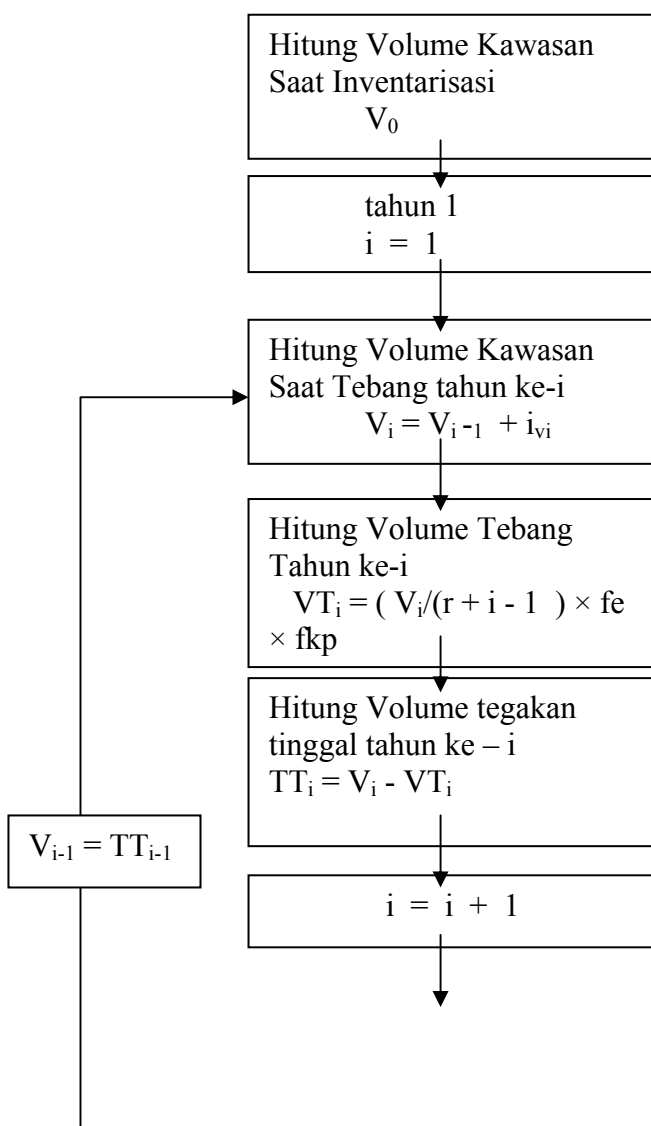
Hitung Volume Kawasan Saat Inventarisasi
$V_0$

tahun 1
$i = 1$

Hitung Volume Kawasan Saat Tebang tahun ke-i
$V_i = V_{i-1} + i_{vi}$

Hitung Volume Tebang Tahun ke-i
$VT_i = ( V_i/(r + i - 1) \times fe \times fkp$

Hitung Volume tegakan tinggal tahun ke – i
$TT_i = V_i - VT_i$

$i = i + 1$

$V_{i-1} = TT_{i-1}$